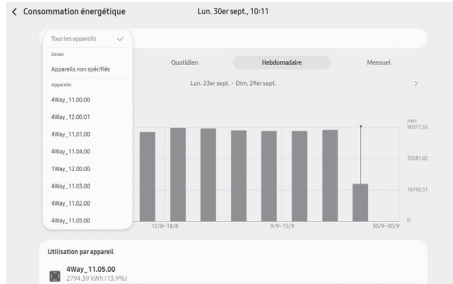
< Consommation énergétique

Lun. 30er sept., 10:11

Tous les appareils

Zones

Appareils non spécifiés

Appareils

4Way_11.00.00

4Way_12.00.01

4Way_11.01.00

4Way_11.04.00

1Way_12.00.00

4Way_11.03.00

4Way_11.02.00

4Way_11.05.00

Quotidien

Hebdomadaire

Mensuel

Lun. 23er sept. - Dim. 29er sept.

>

kWh

50371.52

33581.02

16790.51

0

12/8~18/8

9/9~15/9

30/9~6/10

Utilisation par appareil

4Way_11.05.00

2794.39 kWh (13.9%)